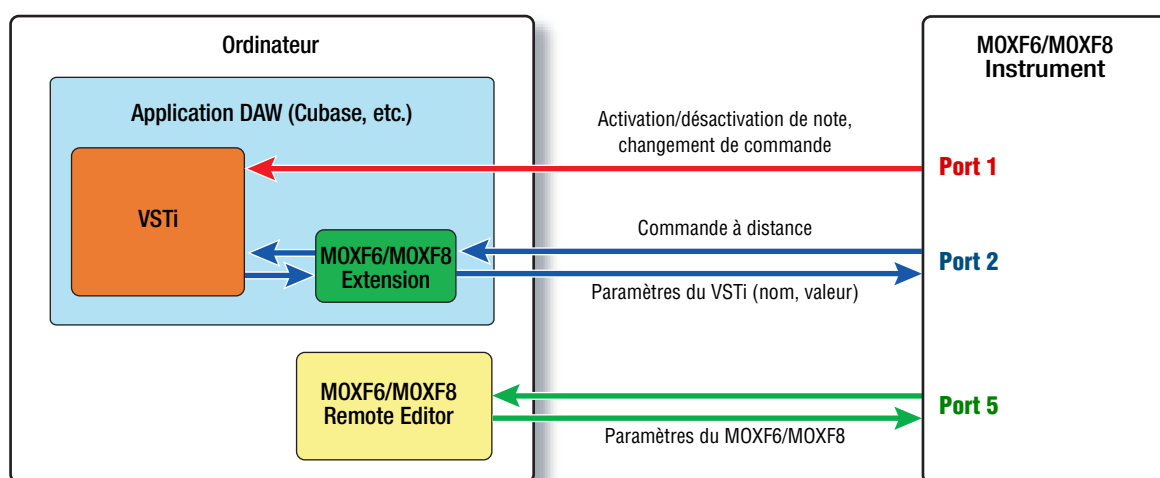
Ordinateur

Application DAW (Cubase, etc.)

VSTi

MOXF6/MOXF8 Extension

MOXF6/MOXF8 Remote Editor

MOXF6/MOXF8 Instrument

Activation/désactivation de note, changement de commande

Port 1

Commande à distance

Port 2

Paramètres du VSTi (nom, valeur)

Port 5

Paramètres du MOXF6/MOXF8